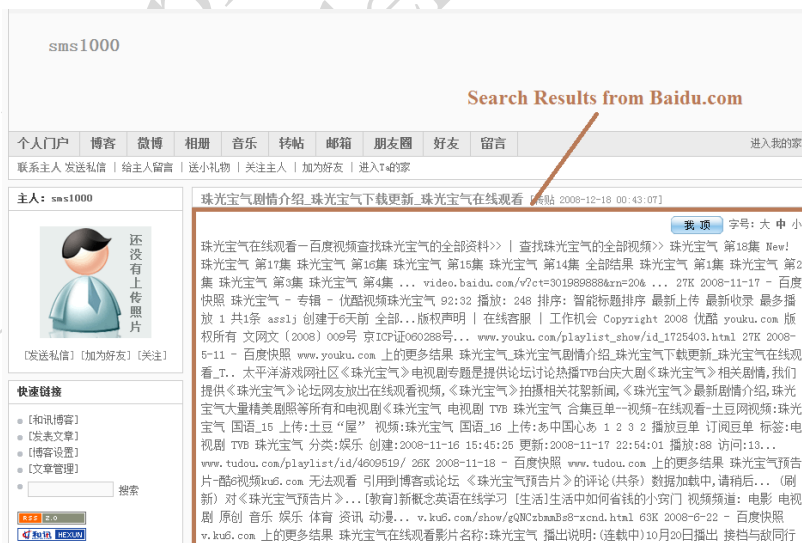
sms1000

Search Results from Baidu.com

个人门户 博客 微博 相册 音乐 转帖 邮箱 朋友圈 好友 留言 进入我的家

联系主人 发送私信 | 给主人留言 | 送小礼物 | 关注主人 | 加为好友 | 进入TA的家

主人: sms1000

还没有上传照片

[发送私信] [加为好友] [关注]

快速链接

[和讯博客]
[发表文章]
[博客设置]
[文章管理]

搜索

RSS 2.0

和讯 HEXUN

珠光宝气剧情介绍_珠光宝气下载更新_珠光宝气在线观看 [转贴 2008-12-18 00:43:07]

我 顶 字号: 大 中 小

珠光宝气在线观看一百度视频查找珠光宝气的全部资料>> | 查找珠光宝气的全部视频>> 珠光宝气 第18集 New! 珠光宝气 第17集 珠光宝气 第16集 珠光宝气 第15集 珠光宝气 第14集 全部结果 珠光宝气 第1集 珠光宝气 第2集 珠光宝气 第3集 珠光宝气 第4集 ... video.baidu.com/v?ct=301989888&rn=20& ... 27K 2008-11-17 - 百度快照 珠光宝气 - 专辑 - 优酷视频珠光宝气 92:32 播放: 248 排序: 智能标题排序 最新上传 最新收录 最多播放 1 共1条 assli 创建于6天前 全部...版权声明 | 在线客服 | 工作机会 Copyright 2008 优酷 youku.com 版权所有 文网文 (2008) 009号 京ICP证060288号... www.youku.com/playlist_show/id_1725403.html 27K 2008-5-11 - 百度快照 www.youku.com 上的更多结果 珠光宝气_珠光宝气剧情介绍_珠光宝气下载更新_珠光宝气在线观看_T... 太平洋游戏网社区《珠光宝气》电视剧专题是提供论坛讨论热播TVB台庆大剧《珠光宝气》相关剧情,我们提供《珠光宝气》论坛网友放出在线观看视频,《珠光宝气》拍摄相关花絮新闻,《珠光宝气》最新剧情介绍,珠光宝气大量精美剧照等所有和电视剧《珠光宝气 电视剧 TVB 珠光宝气 合集豆单--视频-在线观看-土豆网视频:珠光宝气 国语_15 上传:土豆"屋" 视频:珠光宝气 国语_16 上传:あ中国心あ 1 2 3 2 播放豆单 订阅豆单 标签:电视剧 TVB 珠光宝气 分类:娱乐 创建:2008-11-16 15:45:25 更新:2008-11-17 22:54:01 播放:88 访问:13... www.tudou.com/playlist/id/4609519/ 26K 2008-11-18 - 百度快照 www.tudou.com 上的更多结果 珠光宝气预告片-酷6视频ku6.com 无法观看 引用到博客或论坛 《珠光宝气预告片》的评论(共条) 数据加载中,请稍后... (刷新) 对《珠光宝气预告片》...[教育]新概念英语在线学习 [生活]生活中如何省钱的小窍门 视频频道: 电影 电视剧 原创 音乐 娱乐 体育 资讯 动漫... v.ku6.com/show/gQNCzbmmBz8-xcnd.html 63K 2008-6-22 - 百度快照 v.ku6.com 上的更多结果 珠光宝气在线观看影片名称:珠光宝气 播出说明:(连载中)10月20日播出 接档与敌同行